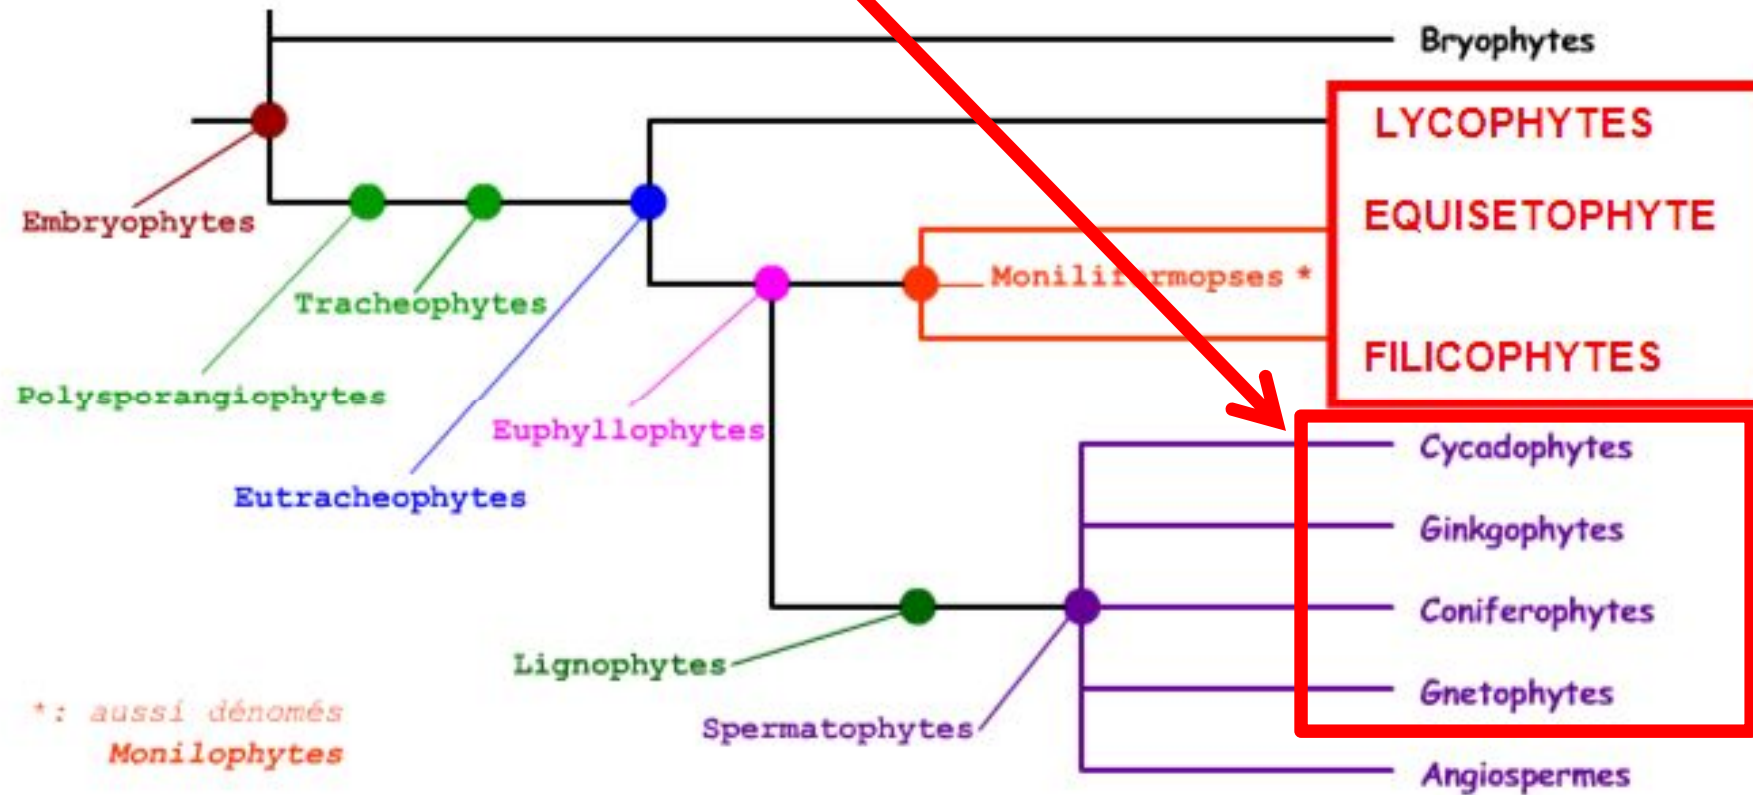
Bryophytes

LYCOPHYTES

EQUISETOPHYTE

FILICOPHYTES

Embryophytes

Tracheophytes

Polysporangiophytes

Eutracheophytes

Euphyllophytes

Monili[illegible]rmopses *

Cycadophytes

Ginkgophytes

Coniferophytes

Gnetophytes

Angiospermes

Lignophytes

Spermatophytes

*: aussi dénomés Monilophytes